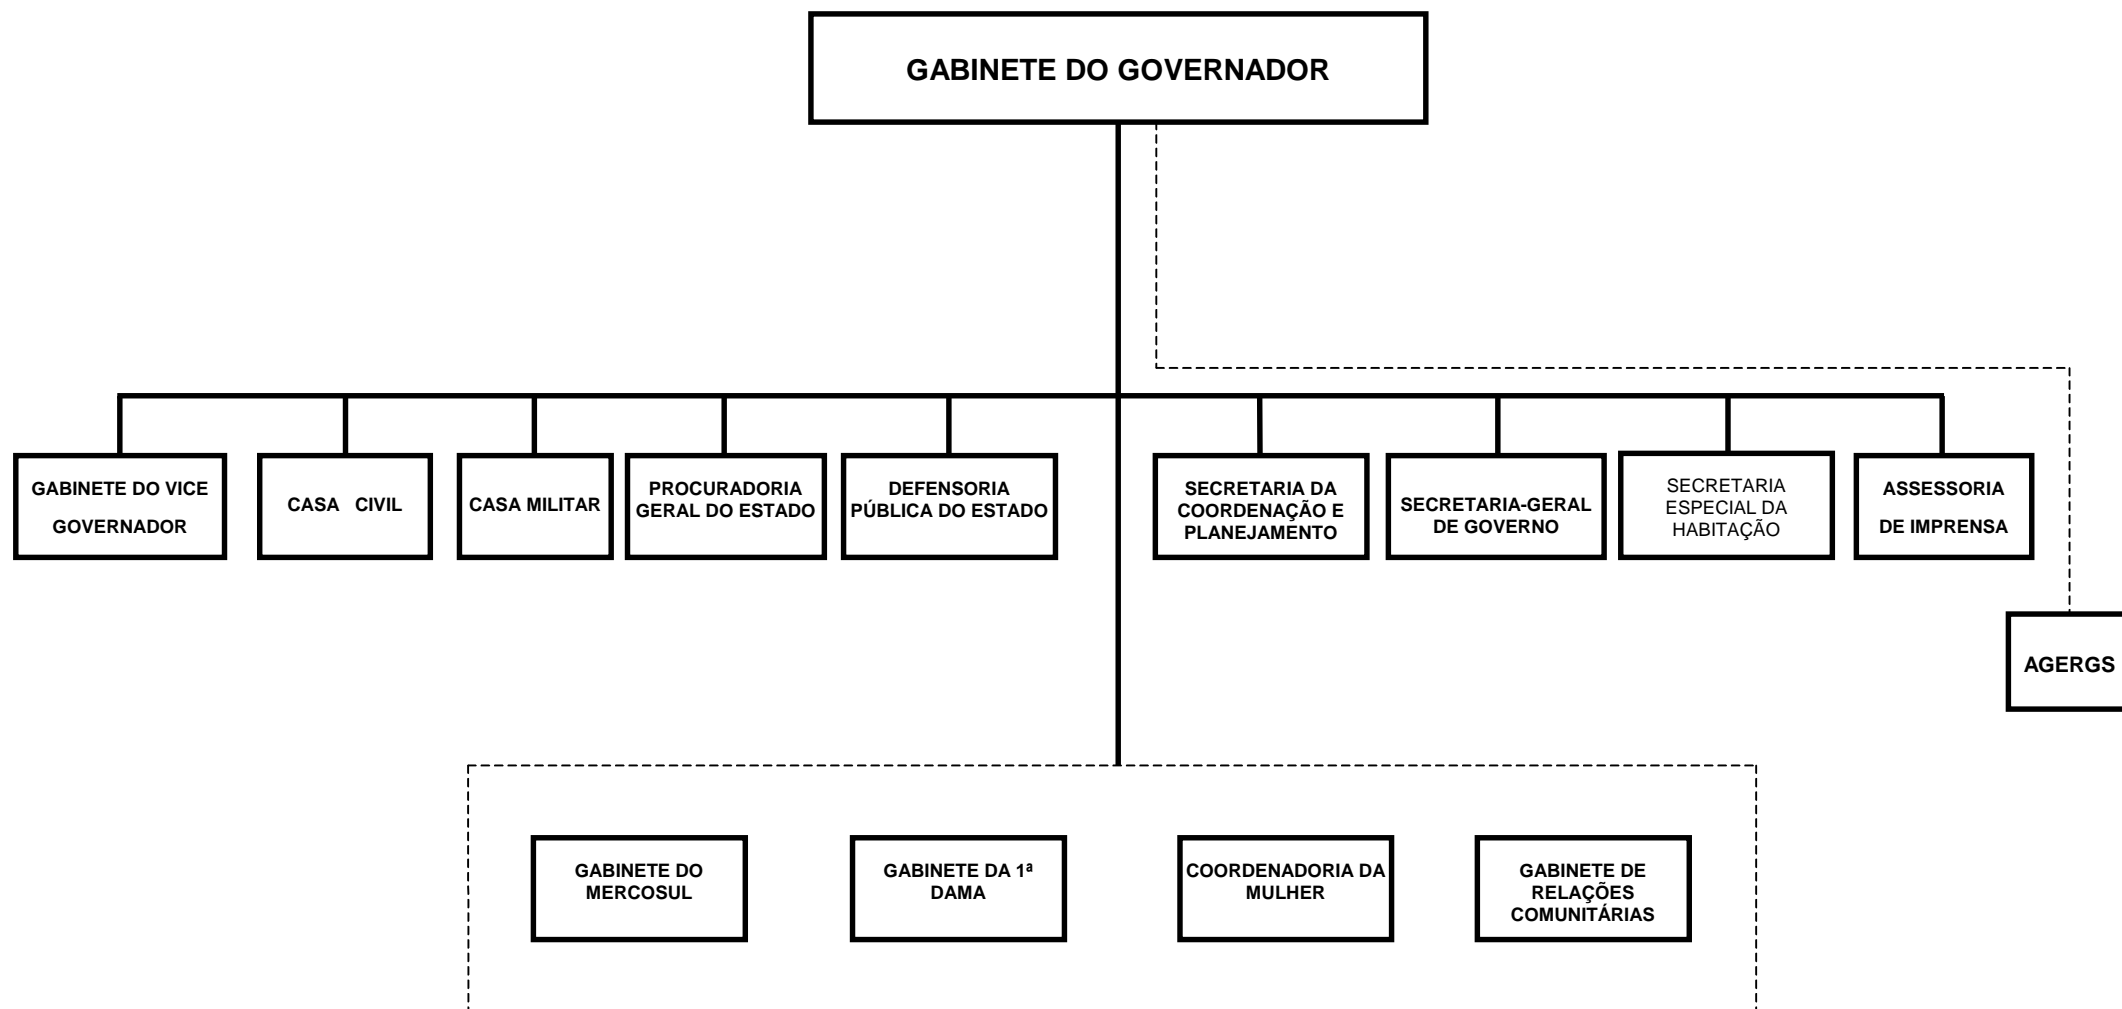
GABINETE DO GOVERNADOR

GABINETE DO VICE GOVERNADOR

CASA CIVIL

CASA MILITAR

PROCURADORIA GERAL DO ESTADO

DEFENSORIA PÚBLICA DO ESTADO

SECRETARIA DA COORDENAÇÃO E PLANEJAMENTO

SECRETARIA-GERAL DE GOVERNO

SECRETARIA ESPECIAL DA HABITAÇÃO

ASSESSORIA DE IMPRENSA

AGERGS

GABINETE DO MERCOSUL

GABINETE DA 1ª DAMA

COORDENADORIA DA MULHER

GABINETE DE RELAÇÕES COMUNITÁRIAS